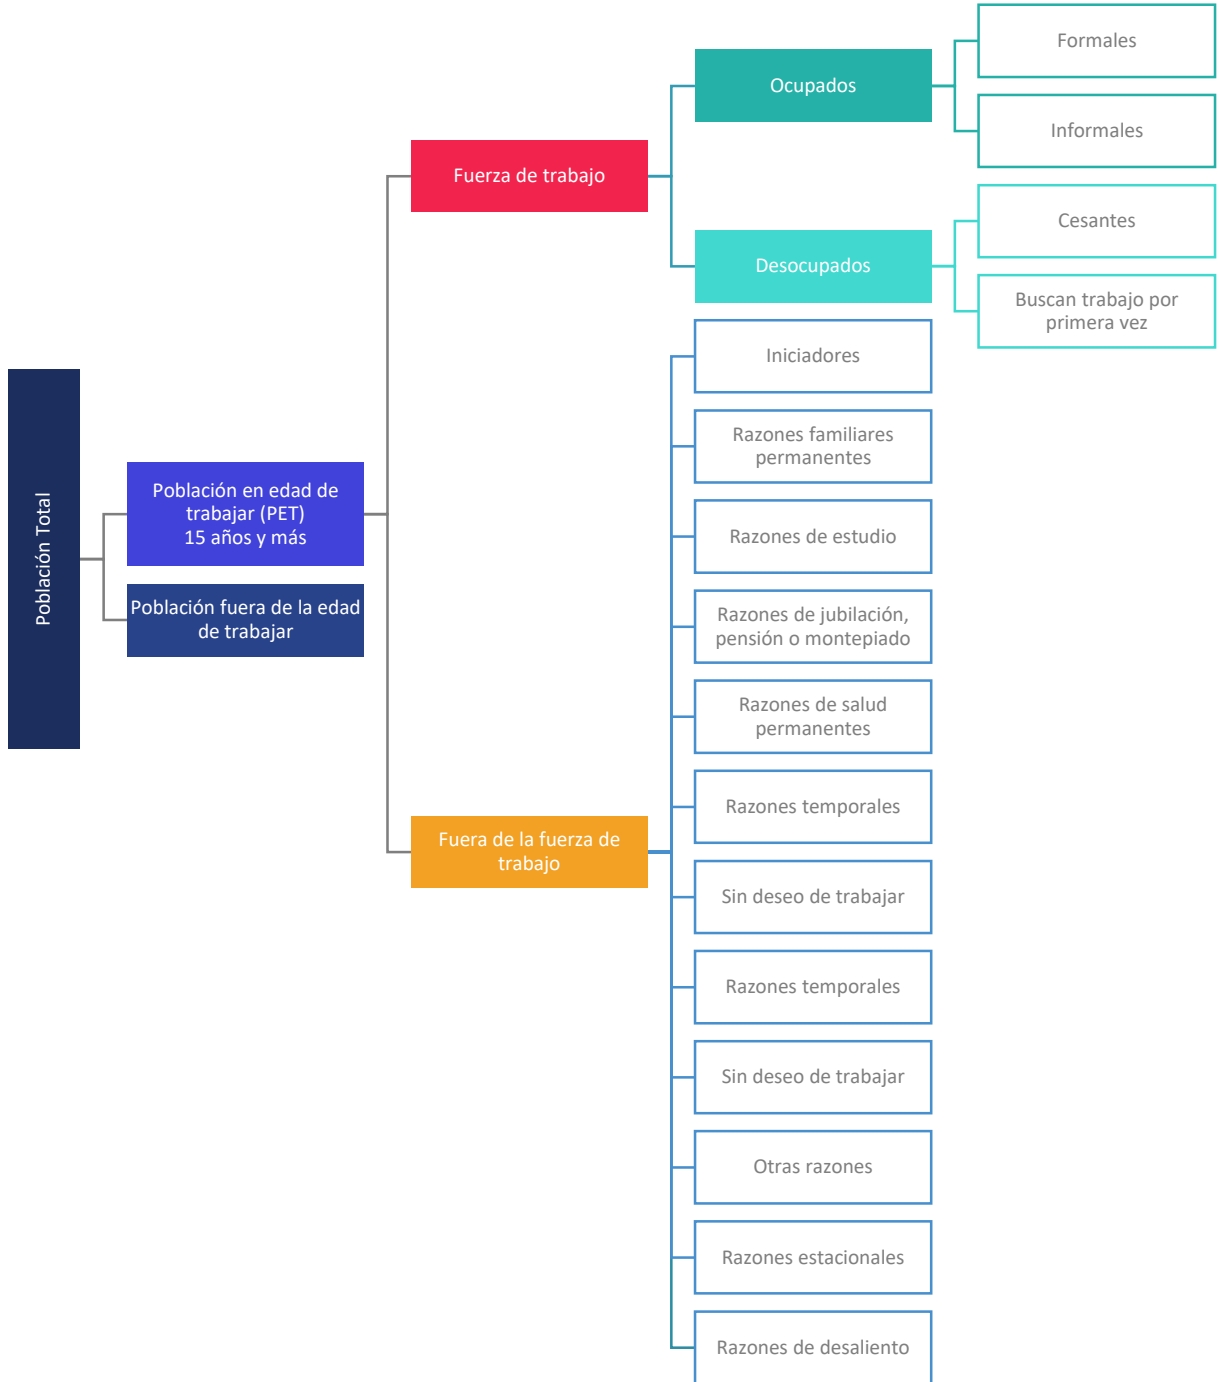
Población Total

Población en edad de trabajar (PET) 15 años y más

Población fuera de la edad de trabajar

Fuerza de trabajo

Ocupados

Formales

Informales

Desocupados

Cesantes

Buscan trabajo por primera vez

Fuera de la fuerza de trabajo

Iniciadores

Razones familiares permanentes

Razones de estudio

Razones de jubilación, pensión o montepiado

Razones de salud permanentes

Razones temporales

Sin deseo de trabajar

Razones temporales

Sin deseo de trabajar

Otras razones

Razones estacionales

Razones de desaliento